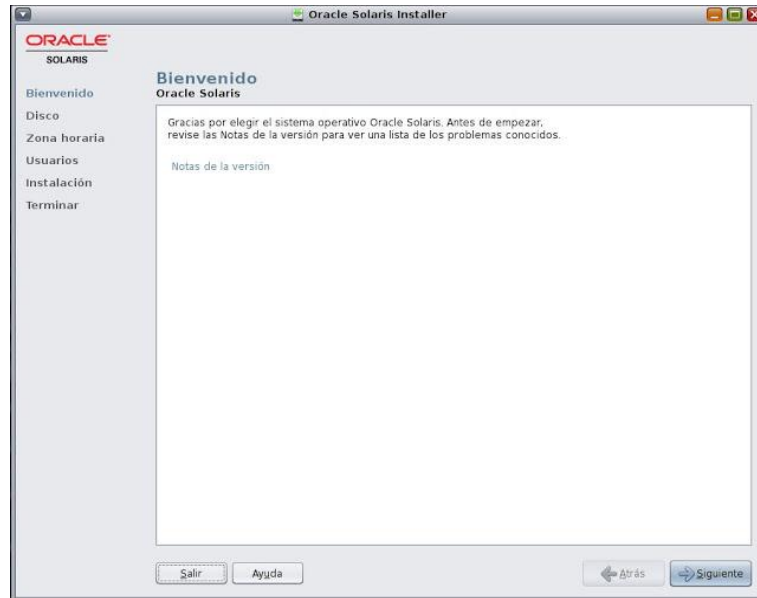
Oracle Solaris Installer

ORACLE
SOLARIS

Bienvenido
Disco
Zona horaria
Usuarios
Instalación
Terminar

Bienvenido
Oracle Solaris

Gracias por elegir el sistema operativo Oracle Solaris. Antes de empezar, revise las Notas de la versión para ver una lista de los problemas conocidos.

Notas de la versión

Salir
Ayuda
Atrás
Siguiente